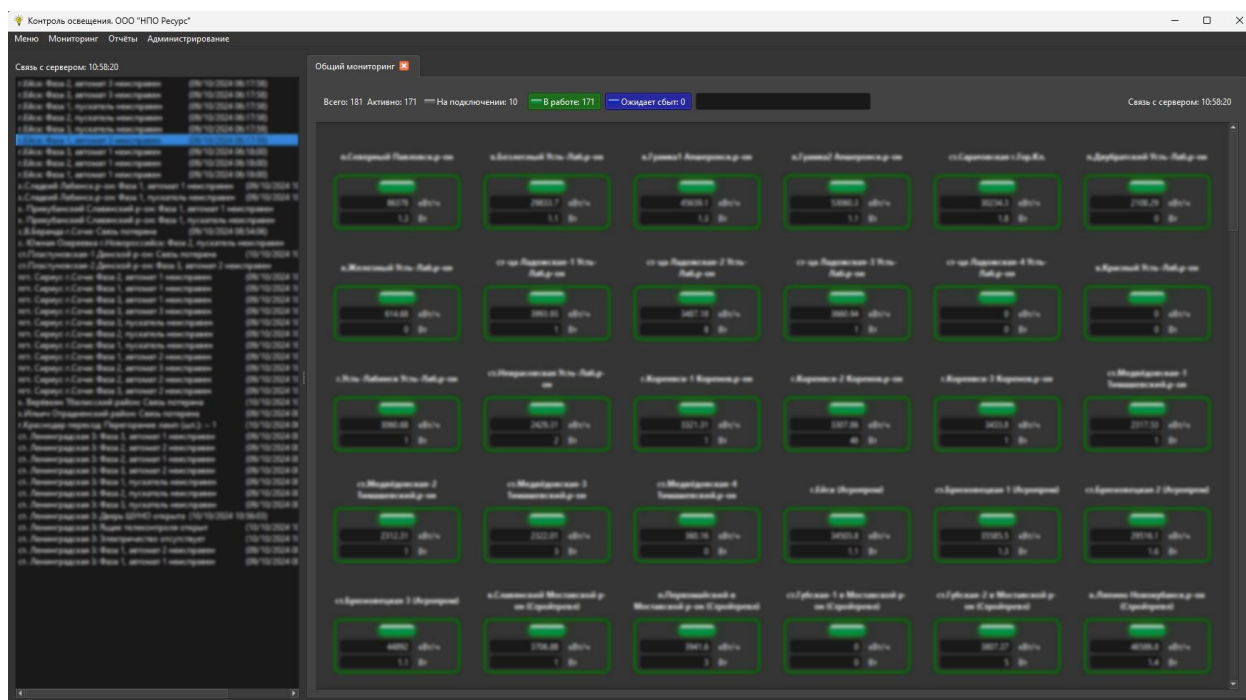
Контроль освещения. ООО "НПО Ресурс"

Меню Мониторинг Отчёты Администрирование

Связь с сервером: 10:58:20

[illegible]

Общий мониторинг

Всего: 181 Активно: 171 На подключении: 10 В работе: 171 Ожидает сбыт: 0

Связь с сервером: 10:58:20

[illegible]